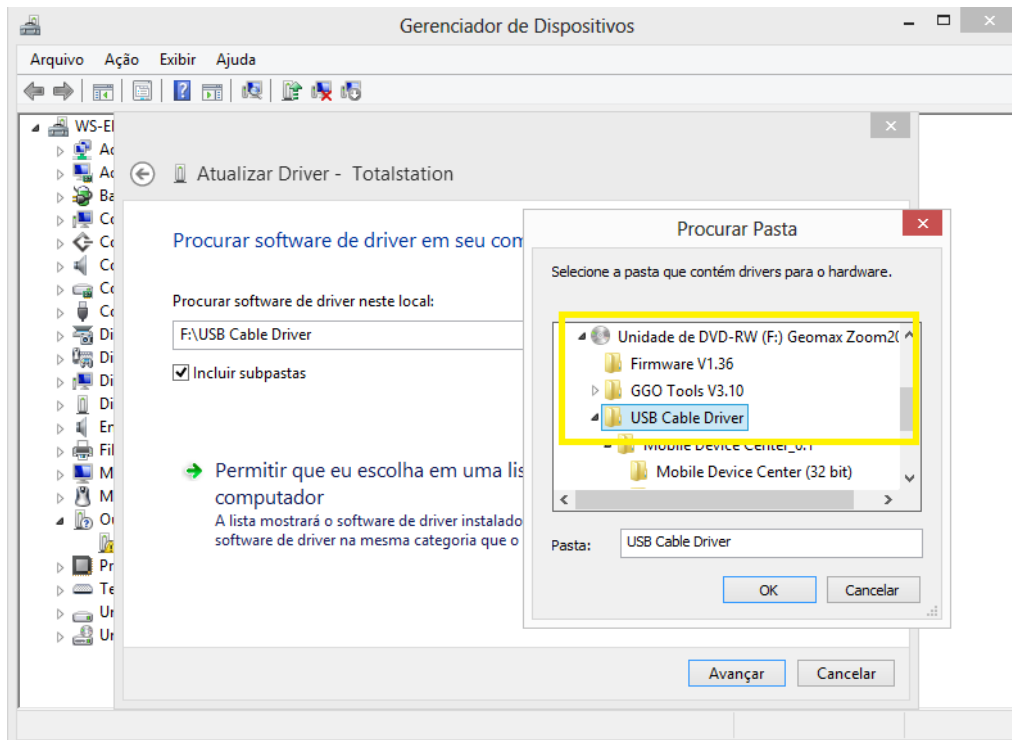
Gerenciador de Dispositivos

Arquivo Ação Exibir Ajuda

WS-El
Ac
Ac
Ba
Co
Co
Co
Co
Co
Di
Di
Di
Di
Er
Fil
M
M
Ou
Pr
Te
Ur
Ur

Atualizar Driver - Totalstation

Procurar software de driver em seu com

Procurar software de driver neste local:

F:\USB Cable Driver

Incluir subpastas

Permitir que eu escolha em uma lis computador

A lista mostrará o software de driver instalado software de driver na mesma categoria que o

Avançar Cancelar

Procurar Pasta

Selecione a pasta que contém drivers para o hardware.

Unidade de DVD-RW (F:) Geomax Zoom2(
Firmware V1.36
GGO Tools V3.10
USB Cable Driver
Mobile Device Center_6.1
Mobile Device Center (32 bit)

Pasta: USB Cable Driver

OK Cancelar